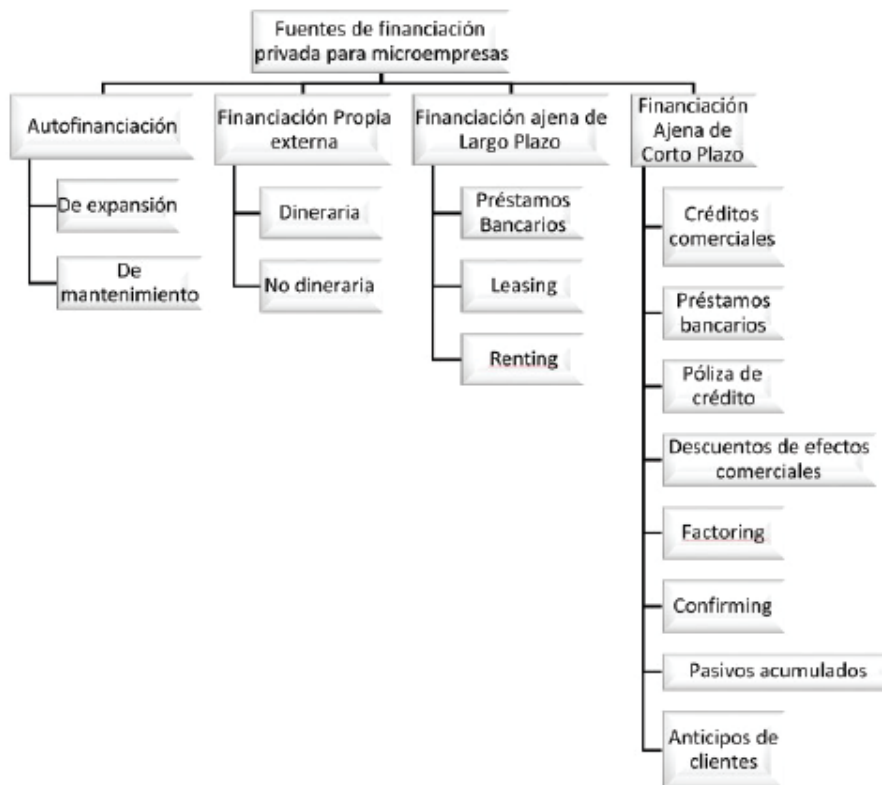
Fuentes de financiación privada para microempresas

Autofinanciación

De expansión

De mantenimiento

Financiación Propia externa

Dineraria

No dineraria

Financiación ajena de Largo Plazo

Préstamos Bancarios

Leasing

Renting

Financiación Ajena de Corto Plazo

Créditos comerciales

Préstamos bancarios

Póliza de crédito

Descuentos de efectos comerciales

Factoring

Confirming

Pasivos acumulados

Anticipos de clientes